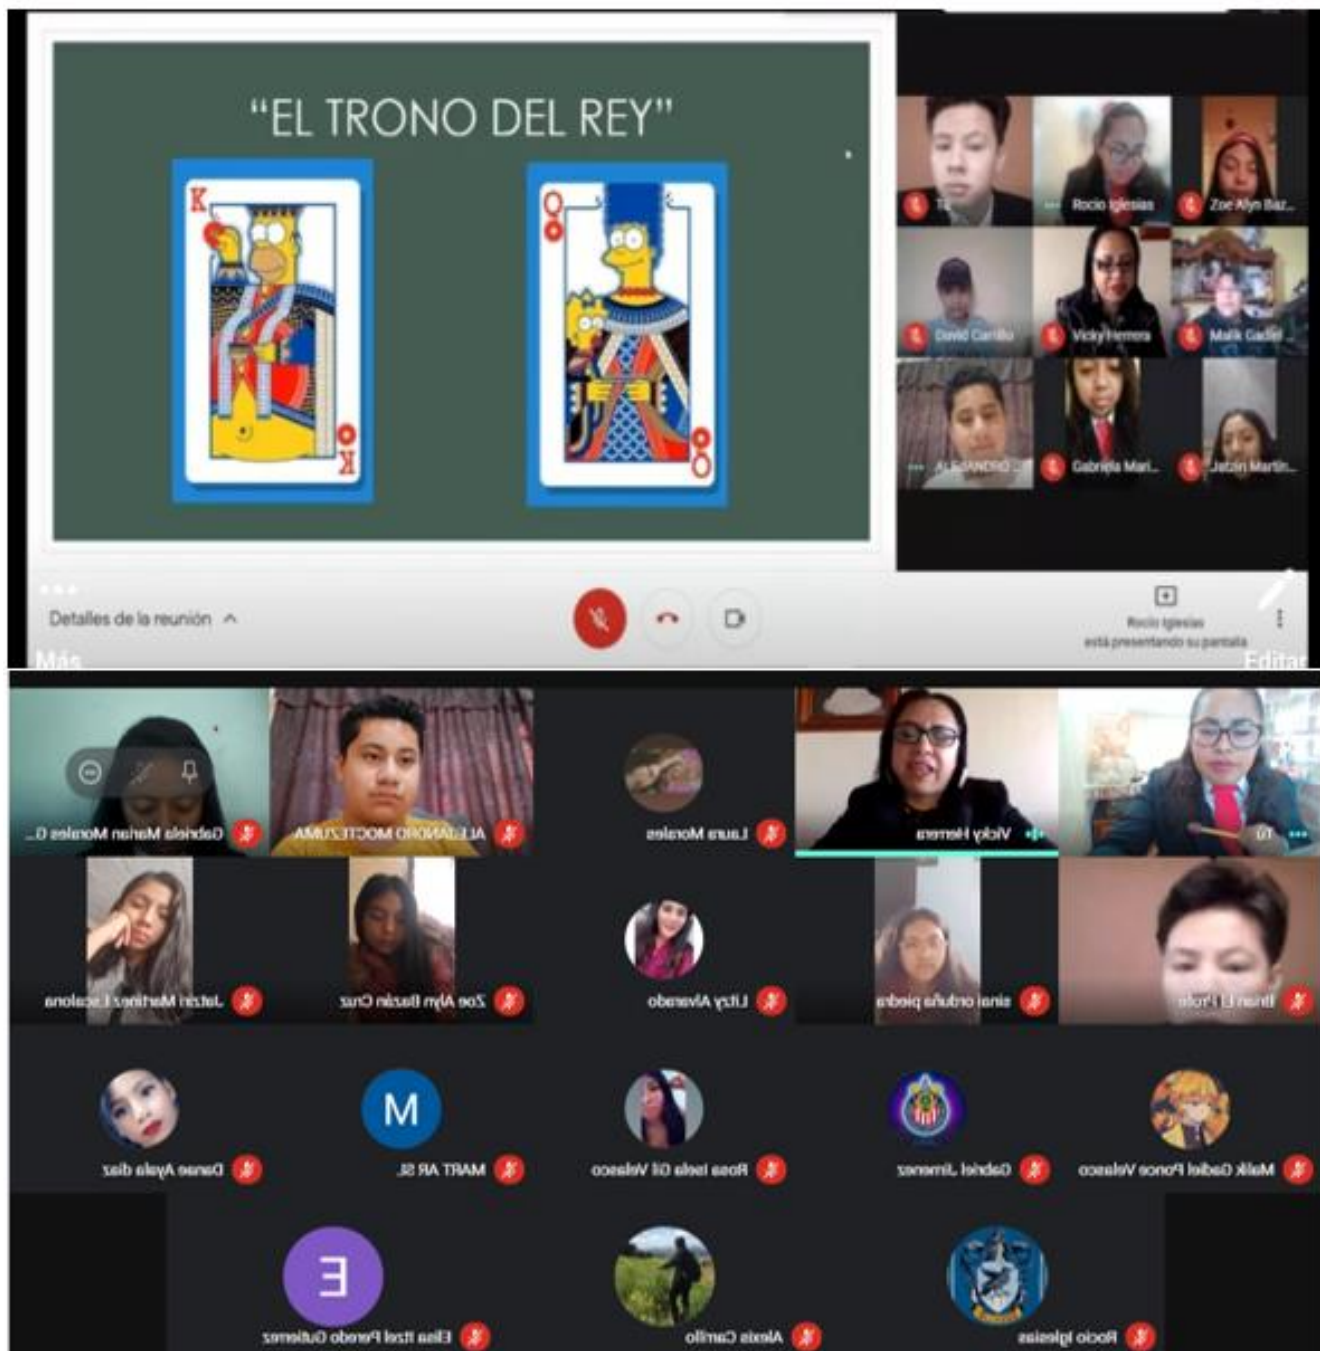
"EL TRONO DEL REY"

K

K

Q

Q

Tú

Rocio Iglesias

Zoe Alyn Baz...

David Carrillo

Vicky Herrera

Malik Gadiel

ALEJANDRO

Gabriela Mari...

Jetzin Martin...

Detalles de la reunión

Rocio Iglesias está presentando su pantalla

Más

Editar

zelaroM nairaM aleirbaG

AMUZETCOM ORDNAJELA

selaroM aruaL

arerreH ykciV

úT

anolacsE zenitraM nizteJ

zurC nizaB nylA eoZ

oderavlA yztiL

ardeip oñudro sini

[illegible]

zaid alayA esnaD

LS RA TRAM

M

ocsaleV liG aleusI asoR

zenemiJ leirbaG

ocsaleV ecnoP leidaG kilaM

zerreituG oderéP ltzI naliE

E

ollirraC sixelA

saiselgI oicoR